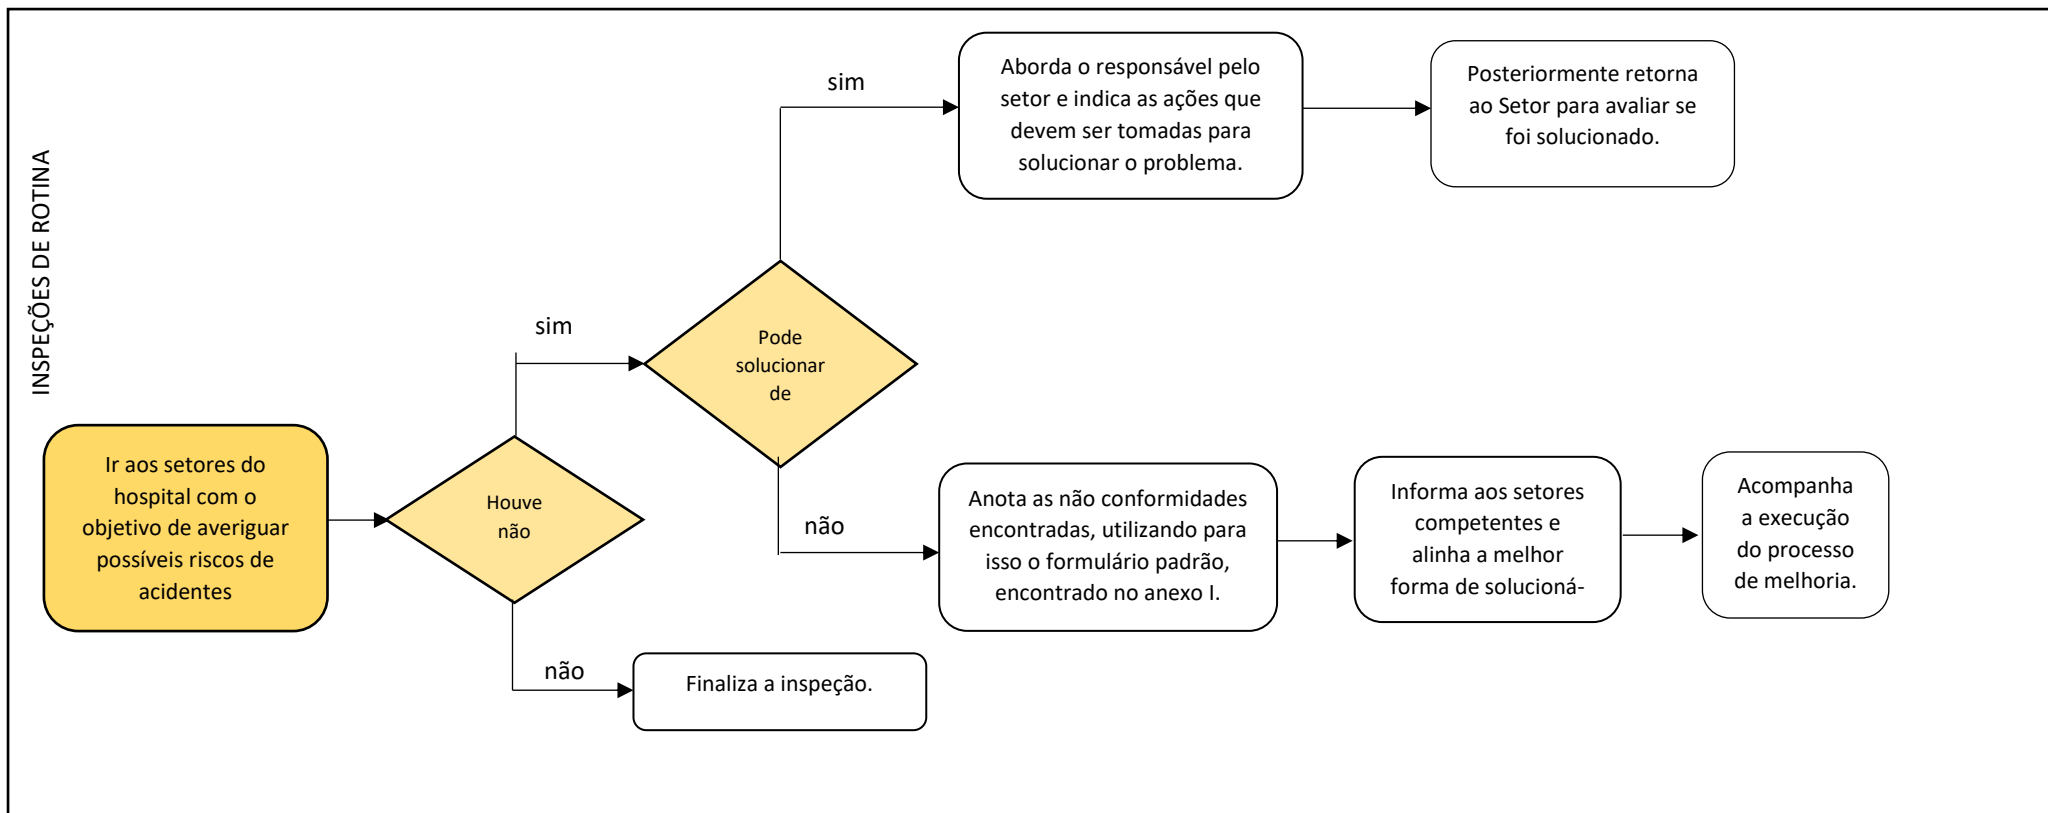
INSPEÇÕES DE ROTINA

Ir aos setores do hospital com o objetivo de averiguar possíveis riscos de acidentes

Houve não

sim

não

Pode solucionar de

sim

Aborda o responsável pelo setor e indica as ações que devem ser tomadas para solucionar o problema.

Posteriormente retorna ao Setor para avaliar se foi solucionado.

não

Anota as não conformidades encontradas, utilizando para isso o formulário padrão, encontrado no anexo I.

Informa aos setores competentes e alinha a melhor forma de solucioná-

Acompanha a execução do processo de melhoria.

Finaliza a inspeção.